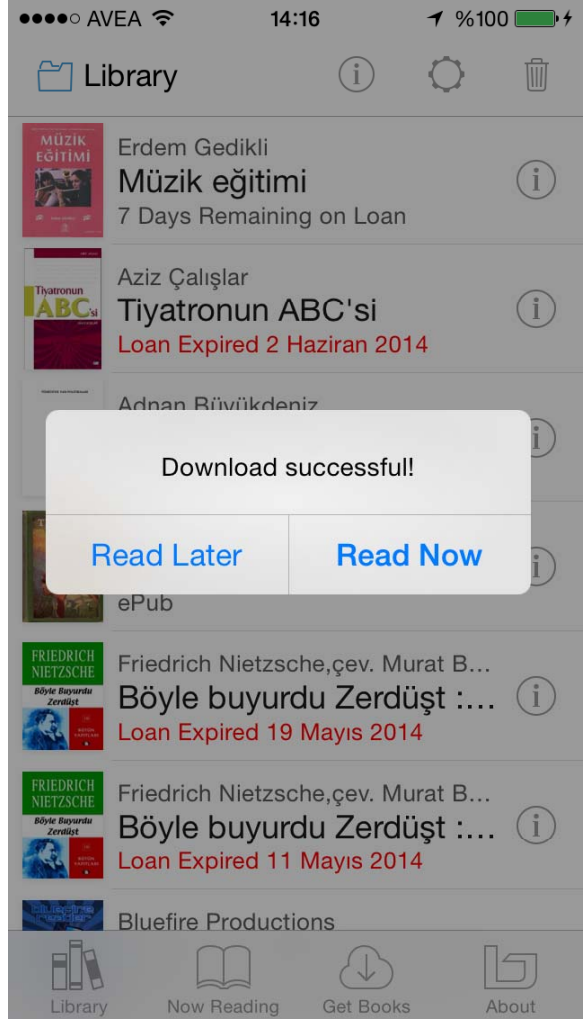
●●●●○ AVEA 14:16 %100

Library

MÜZİK EĞİTİMİ

Erdem Gedikli
Müzik eğitimi
7 Days Remaining on Loan

Tiyatronun ABC'si

Aziz Çalışlar
Tiyatronun ABC'si
Loan Expired 2 Haziran 2014

Adnan Büyükdeniz

Download successful!

Read Later
Read Now

ePub

FRIEDRICH NIETZSCHE
Böyle Buyurdu Zerdüşt

Friedrich Nietzsche,çev. Murat B...
Böyle buyurdu Zerdüşt :...
Loan Expired 19 Mayıs 2014

FRIEDRICH NIETZSCHE
Böyle Buyurdu Zerdüşt

Friedrich Nietzsche,çev. Murat B...
Böyle buyurdu Zerdüşt :...
Loan Expired 11 Mayıs 2014

Bluefire Productions

Library
Now Reading
Get Books
About